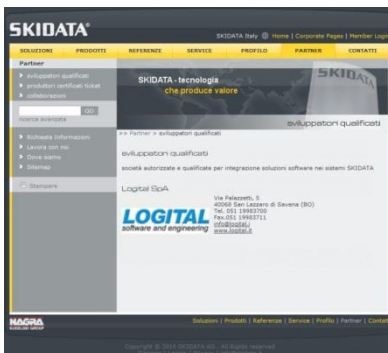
SKIDATA®

SKIDATA Italy | Home | Corporate Pages | Member Login

SOLUZIONI | PRODOTTI | REFERENZE | SERVICE | PROFILO | PARTNER | CONTATTI

Partner

sviluppatori qualificati
produttori certificati ticket
collaborazioni

GO

ricerca avanzata

Richiesta informazioni
Lavora con noi
Dove siamo
Sitemap

Stampare

SKIDATA - tecnologia
che produce valore

SKIDATA

sviluppatori qualificati

>> Partner > sviluppatori qualificati

sviluppatori qualificati

società autorizzate e qualificate per integrazione soluzioni software nei sistemi SKIDATA

Logital SpA

LOGITAL
software and engineering

Via Palazzetti, 5
40068 San Lazzaro di Savena (BO)
Tel. 051 19983700
Fax.051 19983711
info@logital.it
www.logital.it

NAGRA

Soluzioni | Prodotti | Referenze | Service | Profilo | Partner | Contatti

Copyright © 2010 SKIDATA AG. All rights reserved.